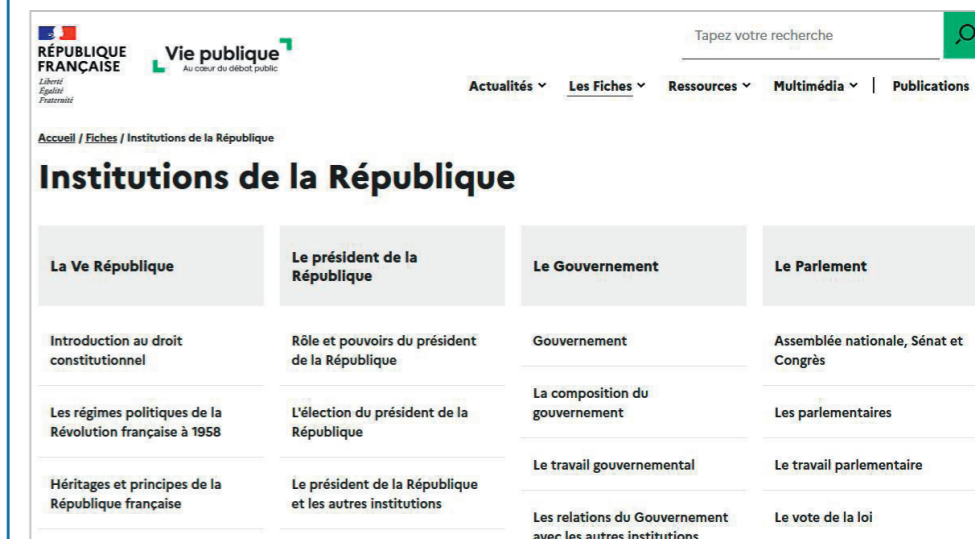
RÉPUBLIQUE FRANÇAISE
Liberté
Égalité
Fraternité

Vie publique
Au cœur du débat public

Tapez votre recherche

Actualités ˅ Les Fiches ˅ Ressources ˅ Multimédia ˅ | Publications

Accueil / Fiches / Institutions de la République

Institutions de la République

| La Ve République | Le président de la République | Le Gouvernement | Le Parlement |
|---|---|---|---|
| Introduction au droit constitutionnel | Rôle et pouvoirs du président de la République | Gouvernement | Assemblée nationale, Sénat et Congrès |
| Les régimes politiques de la Révolution française à 1958 | L'élection du président de la République | La composition du gouvernement | Les parlementaires |
| Héritages et principes de la République française | Le président de la République et les autres institutions | Le travail gouvernemental | Le travail parlementaire |
| | | Les relations du Gouvernement avec les autres institutions | Le vote de la loi |